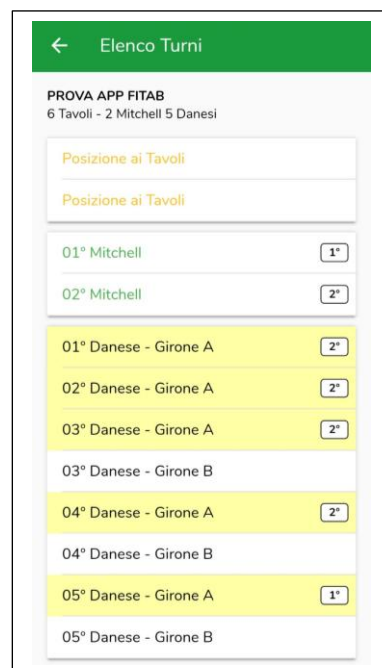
← Elenco Turni

PROVA APP FITAB
6 Tavoli - 2 Mitchell 5 Danesi

Posizione ai Tavoli

Posizione ai Tavoli

01° Mitchell 1°

02° Mitchell 2°

01° Danese - Girone A 2°

02° Danese - Girone A 2°

03° Danese - Girone A 2°

03° Danese - Girone B

04° Danese - Girone A 2°

04° Danese - Girone B

05° Danese - Girone A 1°

05° Danese - Girone B